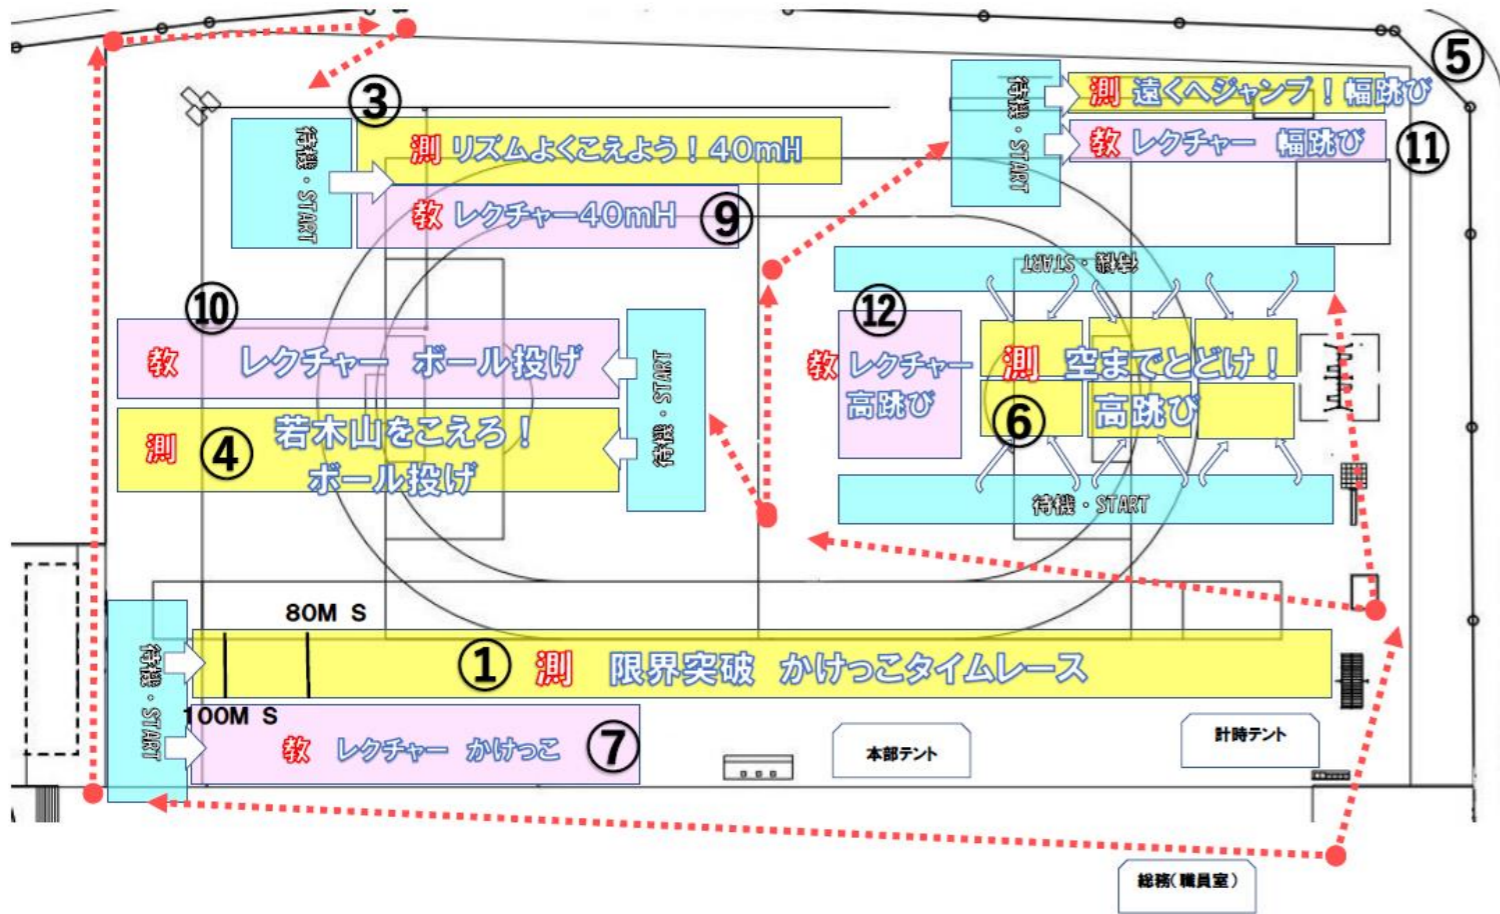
③
待機・START
測 リズムよくこえよう！40mH
教 レクチャー40mH ⑨

⑤
待機・START
測 遠くへジャンプ！幅跳び
教 レクチャー 幅跳び ⑪

⑩
教 レクチャー ボール投げ
測 ④ 若木山をこえろ！ボール投げ
待機・START

待機・START
⑫
教 レクチャー 高跳び
測 空までとどけ！高跳び
⑥
待機・START

80M S
待機・START
① 測 限界突破 かけっこタイムレース
100M S
教 レクチャー かけっこ ⑦
本部テント
計時テント
総務(職員室)